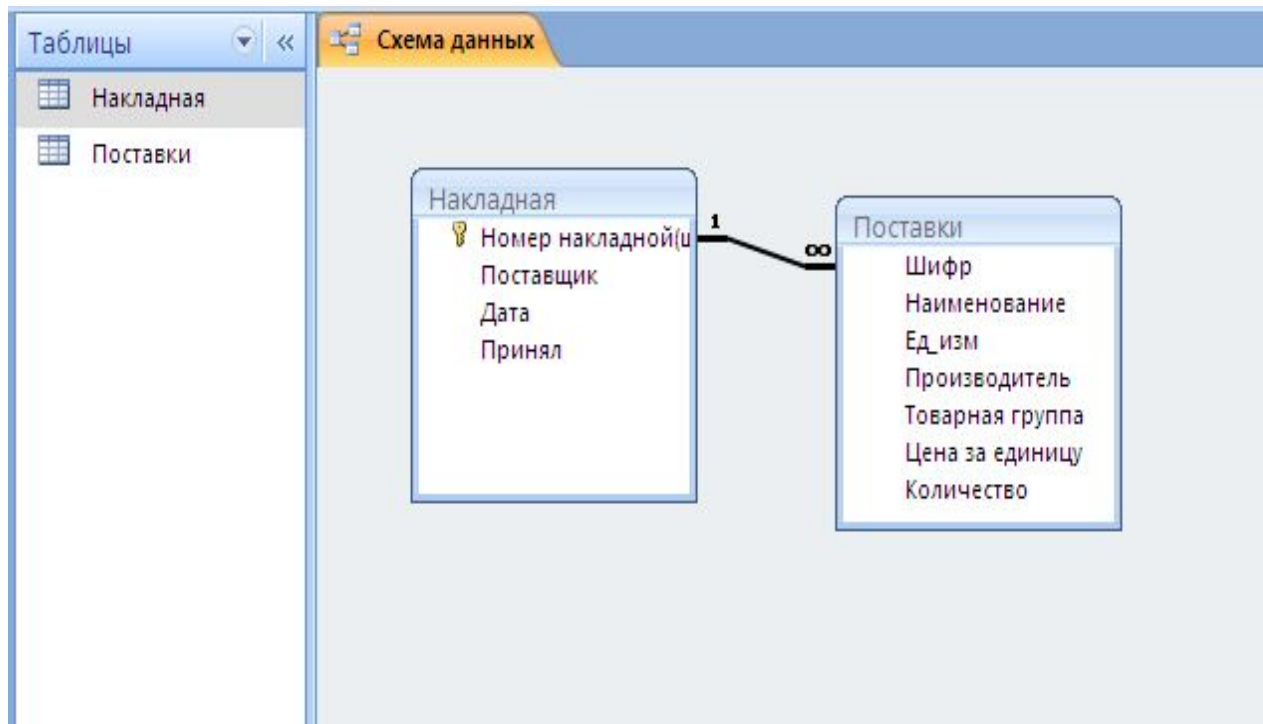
Таблицы «

Накладная

Поставки

Схема данных

Накладная

Номер накладной(ш

Поставщик

Дата

Принял

1

∞

Поставки

Шифр

Наименование

Ед_изм

Производитель

Товарная группа

Цена за единицу

Количество